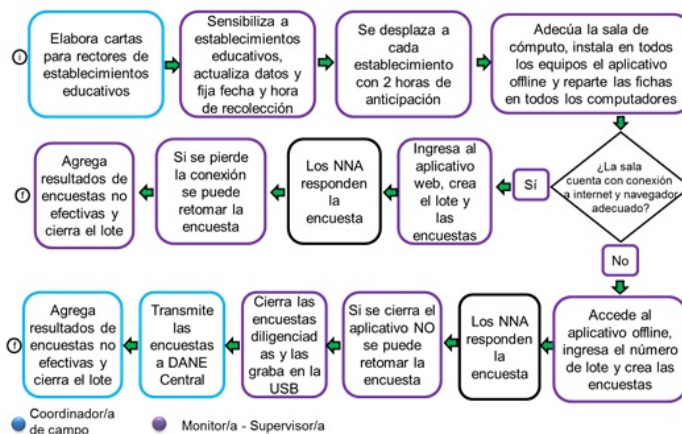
i

Elabora cartas para rectores de establecimientos educativos

Sensibiliza a establecimientos educativos, actualiza datos y fija fecha y hora de recolección

Se desplaza a cada establecimiento con 2 horas de anticipación

Adecúa la sala de cómputo, instala en todos los equipos el aplicativo offline y reparte las fichas en todos los computadores

¿La sala cuenta con conexión a internet y navegador adecuado?

Sí

Ingresa al aplicativo web, crea el lote y las encuestas

Los NNA responden la encuesta

Si se pierde la conexión se puede retomar la encuesta

f

Agrega resultados de encuestas no efectivas y cierra el lote

No

Accede al aplicativo offline, ingresa el número de lote y crea las encuestas

Los NNA responden la encuesta

Si se cierra el aplicativo NO se puede retomar la encuesta

Cierra las encuestas diligenciadas y las graba en la USB

Transmite las encuestas a DANE Central

f

Agrega resultados de encuestas no efectivas y cierra el lote

Coordinador/a de campo

Monitor/a - Supervisor/a